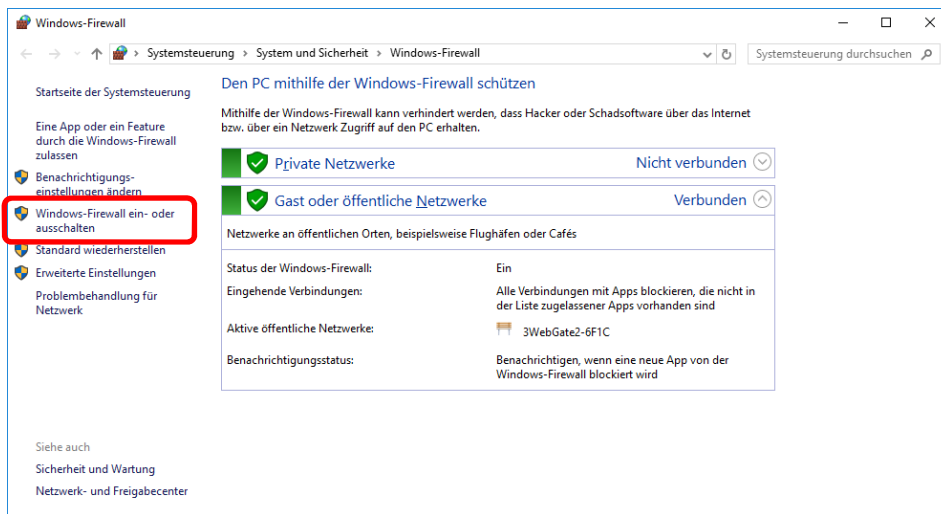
Windows-Firewall

Systemsteuerung › System und Sicherheit › Windows-Firewall

Systemsteuerung durchsuchen

Startseite der Systemsteuerung

Eine App oder ein Feature durch die Windows-Firewall zulassen

Benachrichtigungseinstellungen ändern

Windows-Firewall ein- oder ausschalten

Standard wiederherstellen

Erweiterte Einstellungen

Problembehandlung für Netzwerk

Siehe auch

Sicherheit und Wartung

Netzwerk- und Freigabecenter

Den PC mithilfe der Windows-Firewall schützen

Mithilfe der Windows-Firewall kann verhindert werden, dass Hacker oder Schadsoftware über das Internet bzw. über ein Netzwerk Zugriff auf den PC erhalten.

Private Netzwerke Nicht verbunden

Gast oder öffentliche Netzwerke Verbunden

Netzwerke an öffentlichen Orten, beispielsweise Flughäfen oder Cafés

| | |
|---|---|
| Status der Windows-Firewall: | Ein |
| Eingehende Verbindungen: | Alle Verbindungen mit Apps blockieren, die nicht in der Liste zugelassener Apps vorhanden sind |
| Aktive öffentliche Netzwerke: | 3WebGate2-6F1C |
| Benachrichtigungsstatus: | Benachrichtigen, wenn eine neue App von der Windows-Firewall blockiert wird |